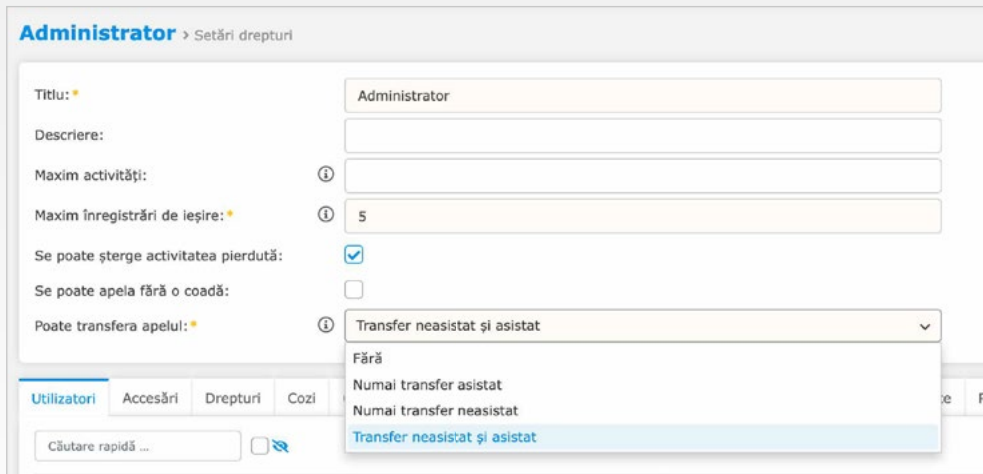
Administrator > Setări drepturi

Titlu: *
Administrator

Descriere:

Maxim activități:

Maxim înregistrări de ieșire: *
5

Se poate șterge activitatea pierdută:

Se poate apela fără o coadă:

Poate transfera apelul: *
Transfer neasistat și asistat

Fără
Numai transfer asistat
Numai transfer neasistat
Transfer neasistat și asistat

Utilizatori
Accesări
Drepturi
Cozi

Căutare rapidă ...